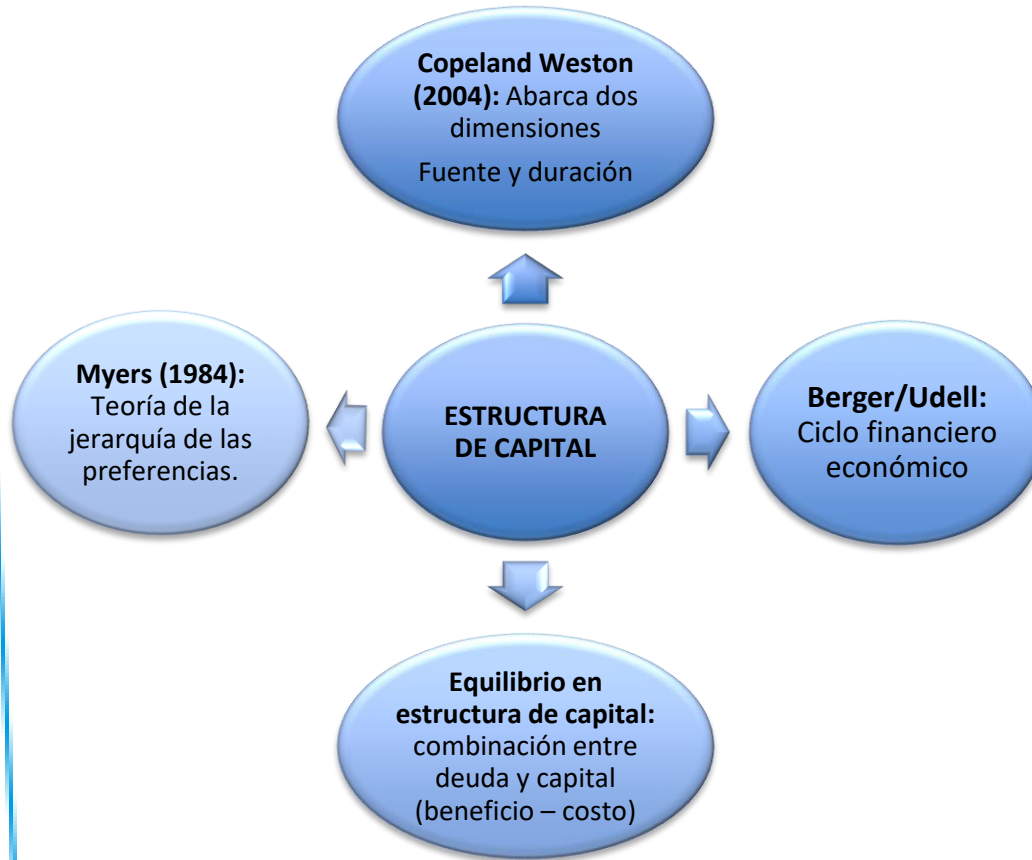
Copeland Weston (2004): Abarca dos dimensiones

Fuente y duración

Myers (1984): Teoría de la jerarquía de las preferencias.

ESTRUCTURA DE CAPITAL

Berger/Udell: Ciclo financiero económico

Equilibrio en estructura de capital: combinación entre deuda y capital (beneficio – costo)